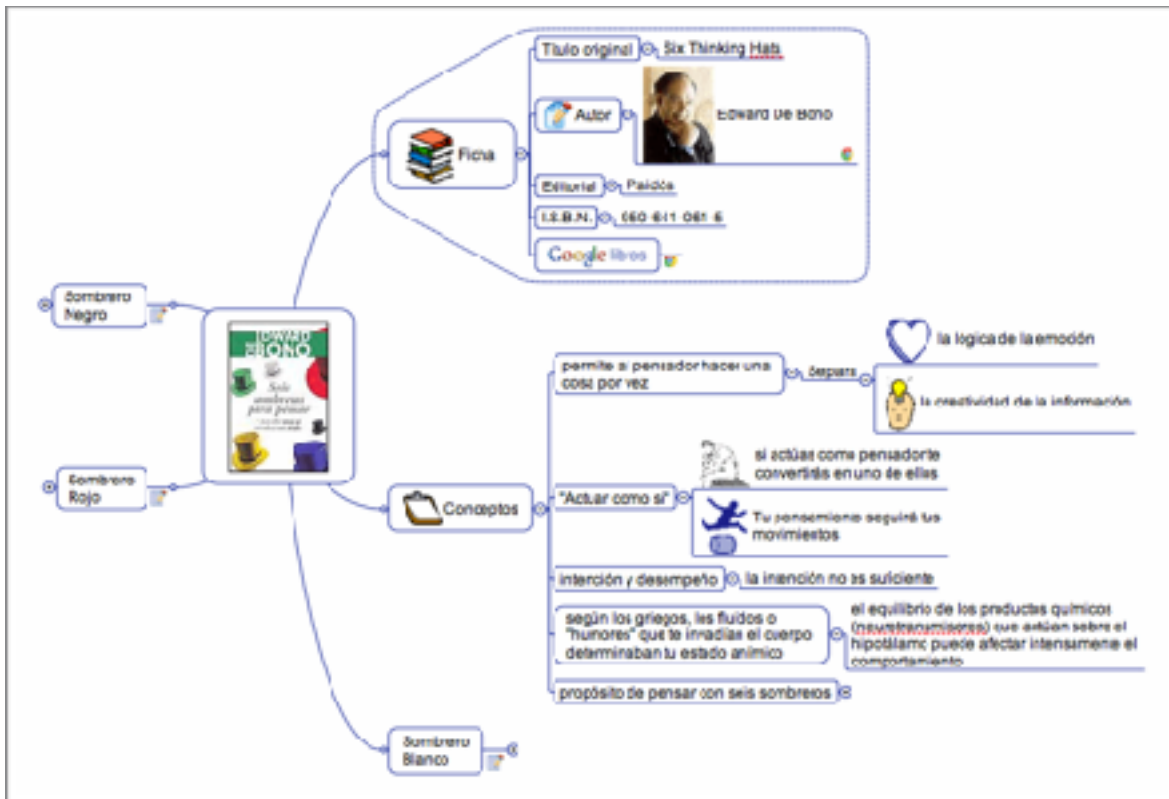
Titulo original
Six Thinking Hats
Autor
Edward De Bono
Ficha
Editorial
Paidós
I.S.B.N.
950-611-061-6
Google libros

Sombrero Negro

EDWARD DE BONO
Seis sombreros para pensar

Sombrero Rojo

permite al pensador hacer una cosa por vez
separa
la logica de la emoción
la creatividad de la información

Conceptos
"Actuar como si"
si actúas como pensadorte convertirás en uno de ellos
Tu pensamiento seguirá tus movimientos

intención y desempeño
la intención no es suficiente

según los griegos, los fluidos o "humores" que te inradiaba el cuerpo determinaban tu estado anímico
el equilibrio de los productos químicos (neurotransmisores) que actúan sobre el hipotálamo puede afectar intensamente el comportamiento

propósito de pensar con seis sombreros

Sombrero Blanco